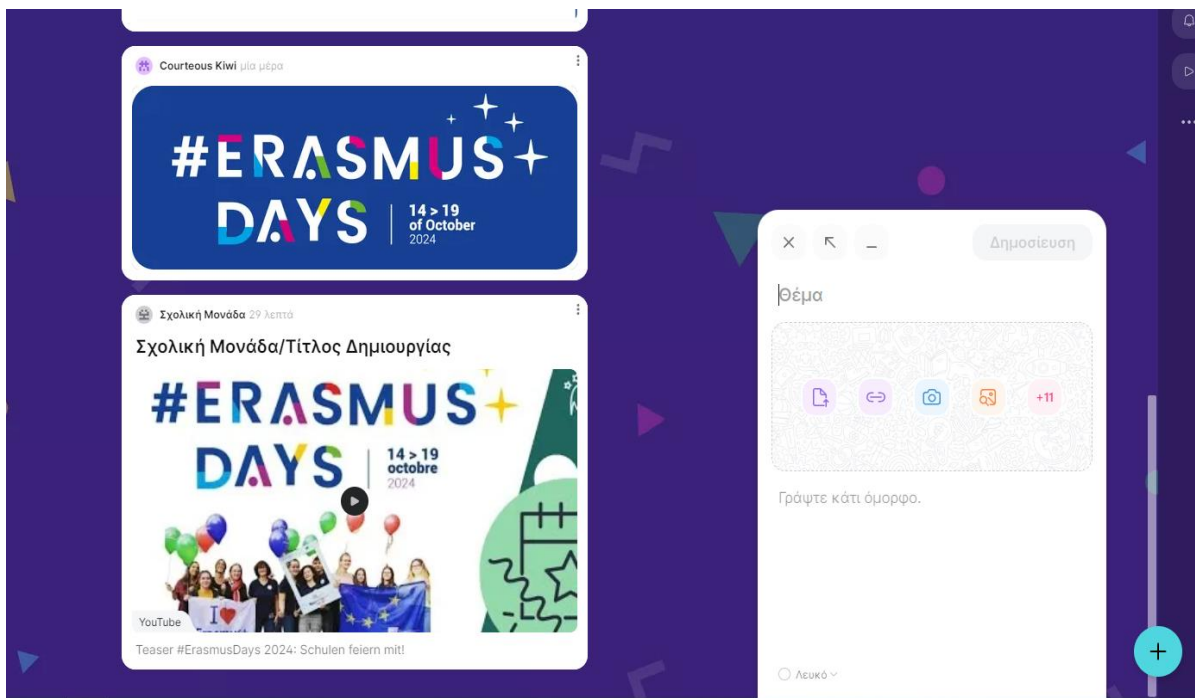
Courteous Kiwi μία μέρα

#ERASMUS+ DAYS 14 > 19 of October 2024

Σχολική Μονάδα 29 λεπτά

Σχολική Μονάδα/Τίτλος Δημιουργίας

#ERASMUS+ DAYS 14 > 19 octobre 2024

YouTube

Teaser #ErasmusDays 2024: Schulen feiern mit!

Δημοσίευση

Θέμα

+11

Γράψτε κάτι όμορφο.

Λευκό